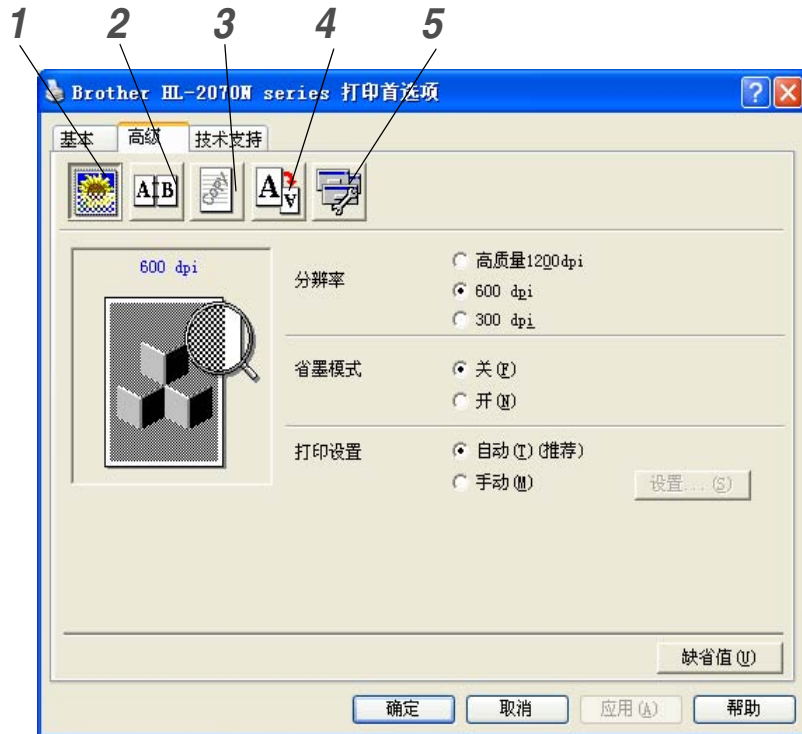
1 2 3 4 5

Brother HL-2070N series 打印首选项

基本 高级 技术支持

A B

A

600 dpi

分辨率
高质量1200dpi
600 dpi
300 dpi

省墨模式
关(F)
开(N)

打印设置
自动(T)(推荐)
手动(M)
设置...(S)

缺省值(U)

确定 取消 应用(A) 帮助